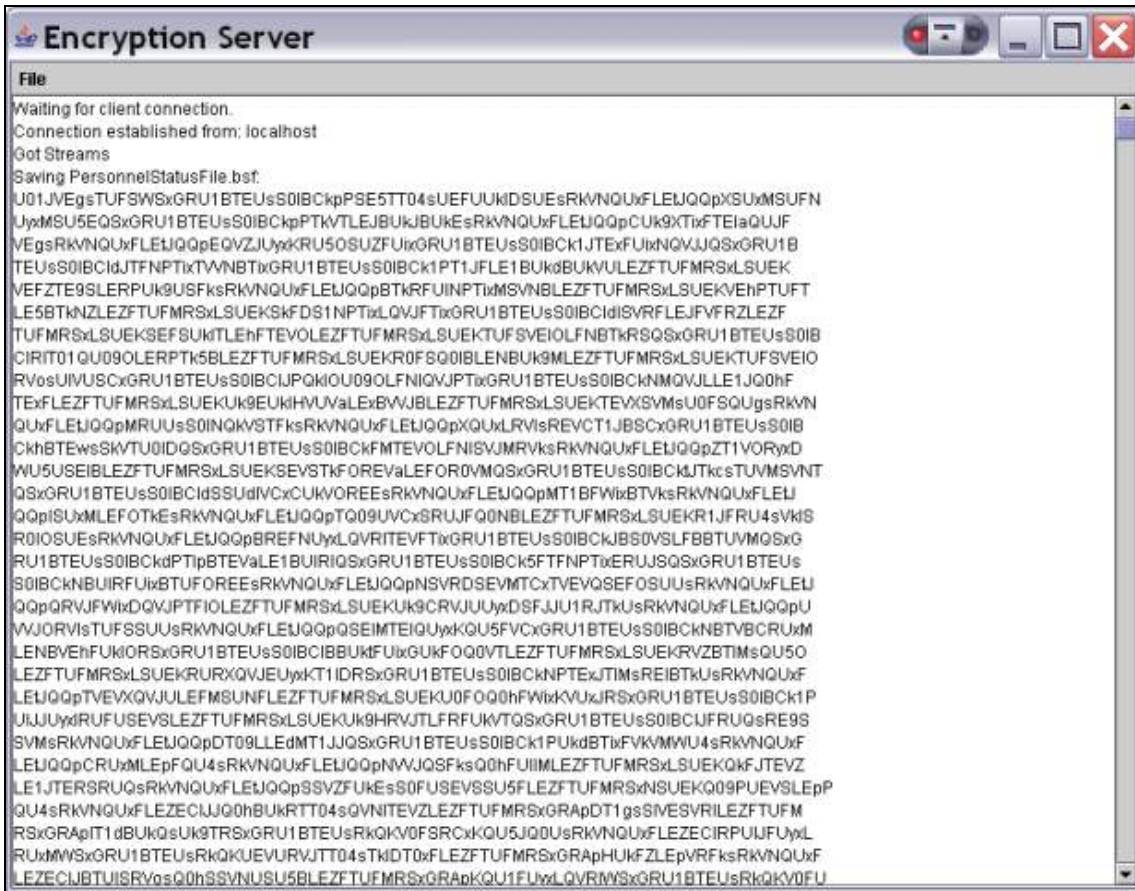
Encryption Server

File

Waiting for client connection.
Connection established from: localhost
Got Streams
Saving PersonnelStatusFile.bsf:
U01JVEgsTUFSWSxGRU1BTEUsS0lBCkpPSE5TT04sUEFUUklDSUEsRkVNQUxFLEtJQQpXSUxMSUFN
UyxMSU5EQSxGRU1BTEUsS0lBCkpPTkVTLEJBUkJBUkEsRkVNQUxFLEtJQQpCUk9XTixFTElaQUJF
VEgsRkVNQUxFLEtJQQpEQVZJUyxKRU5OSUZFUixGRU1BTEUsS0lBCk1JTExFUixNQVJJQSxGRU1B
TEUsS0lBCldJTFNPTixTVVNBTixGRU1BTEUsS0lBCk1PT1JFLE1BUkdBUkVULEZFTUFMRSxLSUEK
VEFZTE9SLERPUk9USFksRkVNQUxFLEtJQQpBTkRFUlNPTixMSVNBLEZFTUFMRSxLSUEKVEhPTUFT
LE5BTkNZLEZFTUFMRSxLSUEKSkFDS1NPTixLQVJFTixGRU1BTEUsS0lBCldISVRFLEJFVFRZLEZF
TUFMRSxLSUEKSEFSUklTLEhFTEVOLEZFTUFMRSxLSUEKTUFSVElOLFNBTkRSQSxGRU1BTEUsS0lB
CIRIT01QU09OLERPTk5BLEZFTUFMRSxLSUEKR0FSQ0lBLENBUk9MLEZFTUFMRSxLSUEKTUFSVElO
RVosUlVUSCxGRU1BTEUsS0lBCIJPQklOU09OLFNIQVJPTixGRU1BTEUsS0lBCkNMQVJLLE1JQ0hF
TExFLEZFTUFMRSxLSUEKUk9EUklHVUVaLExBVVJBLEZFTUFMRSxLSUEKTEVXSVMsU0FSQUgsRkVN
QUxFLEtJQQpMRUUsS0lNQkVSTFksRkVNQUxFLEtJQQpXQUxLRVIsREVCT1JBSCxGRU1BTEUsS0lB
CkhBTEwsSkVTU0lDQSxGRU1BTEUsS0lBCkFMTEVOLFNISVJMRVksRkVNQUxFLEtJQQpZT1VORyxD
WU5USElBLEZFTUFMRSxLSUEKSEVSTkFOREVaLEFOR0VMQSxGRU1BTEUsS0lBCktJTkcsTUVMSVNT
QSxGRU1BTEUsS0lBCldSSUdIVCxCUkVOREEsRkVNQUxFLEtJQQpMT1BFWixBTVksRkVNQUxFLEtJ
QQpISUxMLEFOTkEsRkVNQUxFLEtJQQpTQ09UVCxSRUJFQ0NBLEZFTUFMRSxLSUEKR1JFRU4sVklS
R0lOSUEsRkVNQUxFLEtJQQpBREFNUyxLQVRITEVFTixGRU1BTEUsS0lBCkJBS0VSLFBBTUVMQSxG
RU1BTEUsS0lBCkdPTlpBTEVaLEE1BUlRIQSxGRU1BTEUsS0lBCk5FTFNPTixERUJSQSxGRU1BTEUs
S0lBCkNBUlRFUixBTUFOREEsRkVNQUxFLEtJQQpNSVRDSEVMTCxTVEVQSEFOSUUsRkVNQUxFLEtJ
QQpQRVJFWixDQVJPTElOLEZFTUFMRSxLSUEKUk9CRVJUUyxDSFJJU1RJTkUsRkVNQUxFLEtJQQpU
VVJORVIsTUFSSUUsRkVNQUxFLEtJQQpQSEIMTElQUyxKQU5FVCxGRU1BTEUsS0lBCkNBTVBCRUxM
LENBVEhFUklORSxGRU1BTEUsS0lBCIBBUktFUixGUkFOQ0VTLEZFTUFMRSxLSUEKRVZBTlMsQU5O
LEZFTUFMRSxLSUEKRURXQVJEUyxKT1lDRSxGRU1BTEUsS0lBCkNPTExJTlMsREIBTkUsRkVNQUxF
LEtJQQpTVEVXQVJULEFMSUNFLEZFTUFMRSxLSUEKU0FOQ0hFWixKVUxJRSxGRU1BTEUsS0lBCk1P
UklJUyxIRUFUSEVSLEZFTUFMRSxLSUEKUk9HRVJTLFRFUkVTQSxGRU1BTEUsS0lBCIJFRUQsRE9S
SVMsRkVNQUxFLEtJQQpDT09LLEdMT1JJQSxGRU1BTEUsS0lBCk1PUkdBTixFVkVMWU4sRkVNQUxF
LEtJQQpCRUxMLEpFQU4sRkVNQUxFLEtJQQpNVVJQSFksQ0hFUllMLEZFTUFMRSxLSUEKQkFJTEVZ
LE1JTERSRUQsRkVNQUxFLEtJQQpSSVZFUkEsS0FUSEVSSU5FLEZFTUFMRSxNSUEKQ09PUEVSLEpP
QU4sRkVNQUxFLEZECIJJQ0hBUkRTT04sQVNITEVZLEZFTUFMRSxGRApDT1gsSlVESVRILEZFTUFM
RSxGRApIT1dBUkQsUk9TRSxGRU1BTEUsRkQKV0FSRCxKQU5JQ0UsRkVNQUxFLEZECIRPUlJFUyxL
RUxMWSxGRU1BTEUsRkQKUEVURVJTT04sTklDT0xFLEZFTUFMRSxGRApHUkFZLEpVRFksRkVNQUxF
LEZECIJBTUISRVosQ0hSSVNUSU5BLEZFTUFMRSxGRApKQU1FUyxLQVRIWSxGRU1BTEUsRkQKV0FU